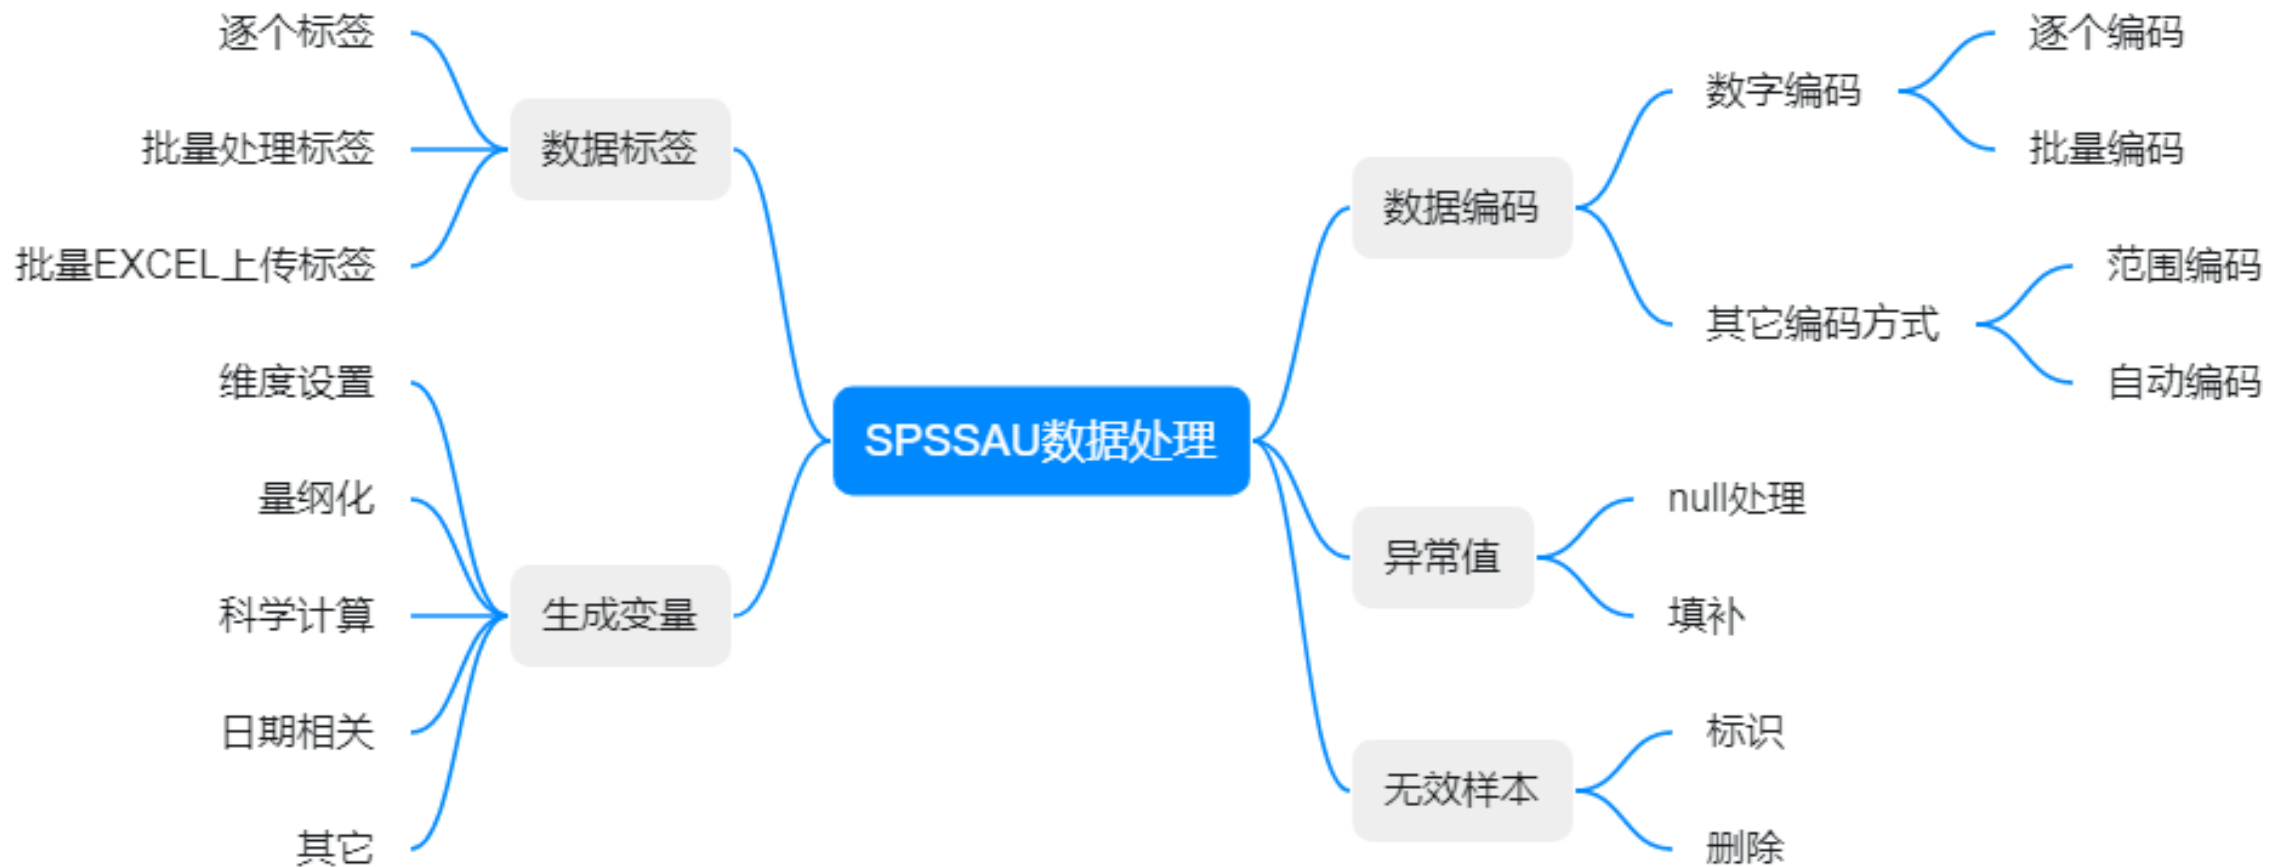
SPSSAU数据处理

数据标签
逐个标签
批量处理标签
批量EXCEL上传标签

生成变量
维度设置
量纲化
科学计算
日期相关
其它

数据编码
数字编码
逐个编码
批量编码
其它编码方式
范围编码
自动编码

异常值
null处理
填补

无效样本
标识
删除